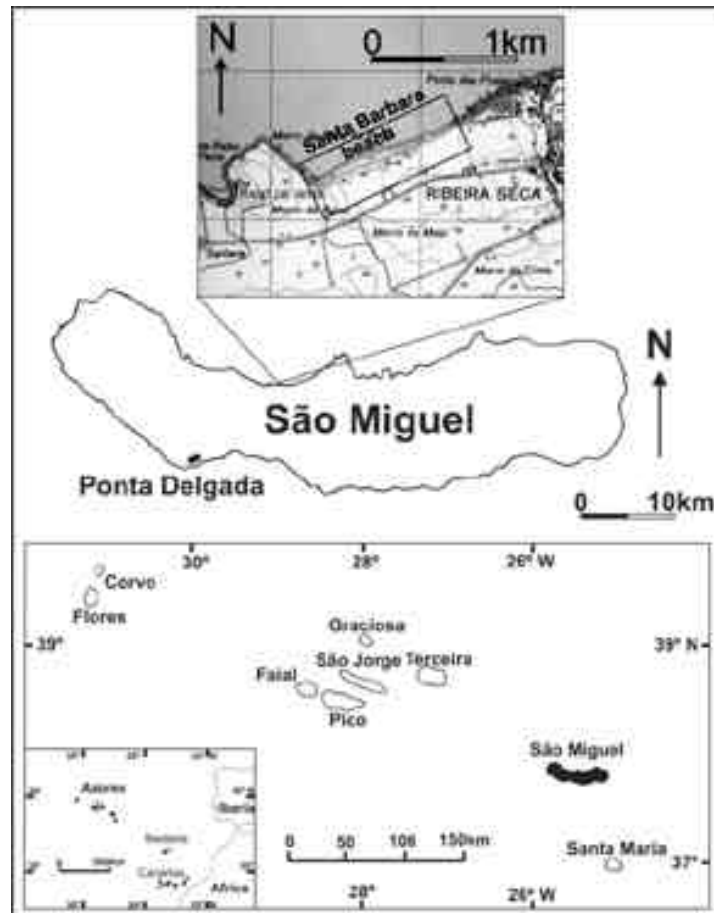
N

0 1km

Santa Barbara beach

RIBEIRA SECA

N

São Miguel

Ponta Delgada

0 10km

30° 28° 26° W

Corvo

Flores

39° 39° N

Graciosa

São Jorge Terceira

Faial

Pico

São Miguel

Açores

Iberia

Madeira

Canárias

Africa

0 50 100 150km

Santa Maria

37°

28° 26° W